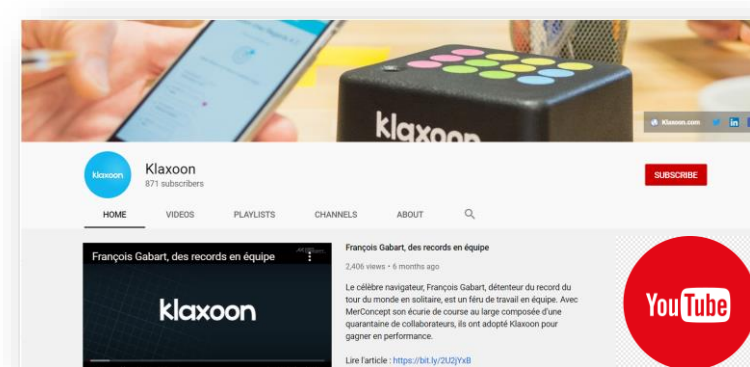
klaxoon

Klaxoon.com

klaxoon

Klaxoon
871 subscribers

SUBSCRIBE

HOME VIDEOS PLAYLISTS CHANNELS ABOUT

François Gabart, des records en équipe

klaxoon

François Gabart, des records en équipe

2,406 views • 6 months ago

Le célèbre navigateur, François Gabart, détenteur du record du tour du monde en solitaire, est un féru de travail en équipe. Avec MerConcept son écurie de course au large composée d'une quarantaine de collaborateurs, ils ont adopté Klaxoon pour gagner en performance.

Lire l'article : https://bit.ly/2U2jYxB

YouTube